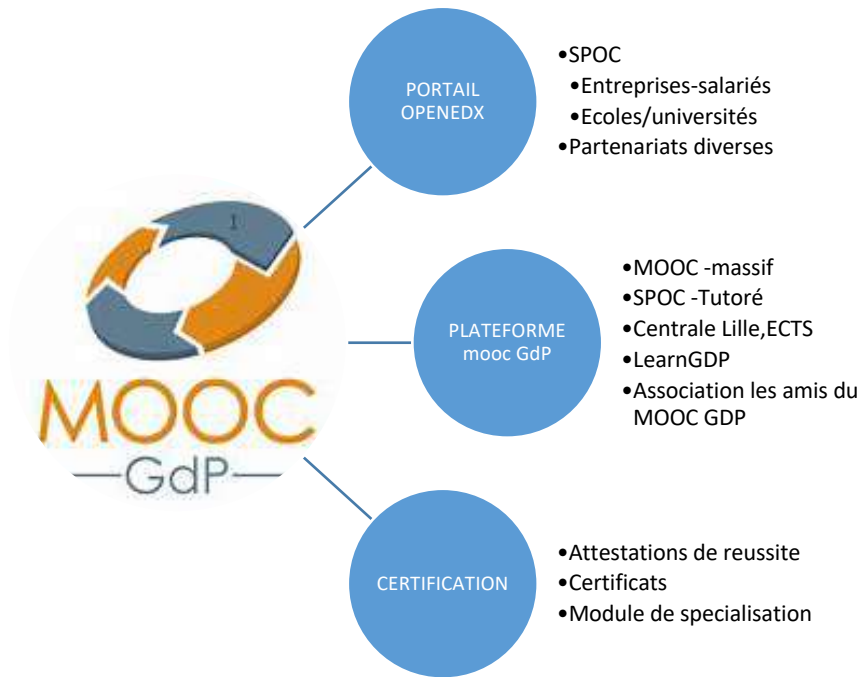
MOOC
GdP

PORTAIL OPENEDX

•SPOC
•Entreprises-salariés
•Ecoles/universités
•Partenariats diverses

PLATEFORME mooc GdP

•MOOC -massif
•SPOC -Tutoré
•Centrale Lille,ECTS
•LearnGDP
•Association les amis du MOOC GDP

CERTIFICATION

•Attestations de reussite
•Certificats
•Module de specialisation